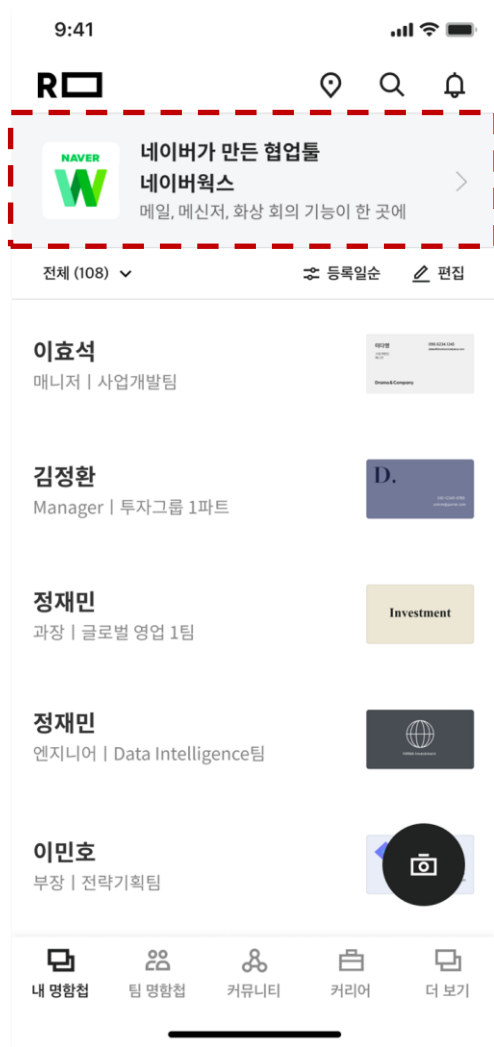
9:41

R

NAVER W

네이버가 만든 협업툴
네이버웍스
메일, 메신저, 화상 회의 기능이 한 곳에

전체 (108)

등록일순

편집

이효석
매니저 | 사업개발팀

Drama & Company

김정환
Manager | 투자그룹 1파트

D.

정재민
과장 | 글로벌 영업 1팀

Investment

정재민
엔지니어 | Data Intelligence팀

이민호
부장 | 전략기획팀

내 명함첩

팀 명함첩

커뮤니티

커리어

더 보기